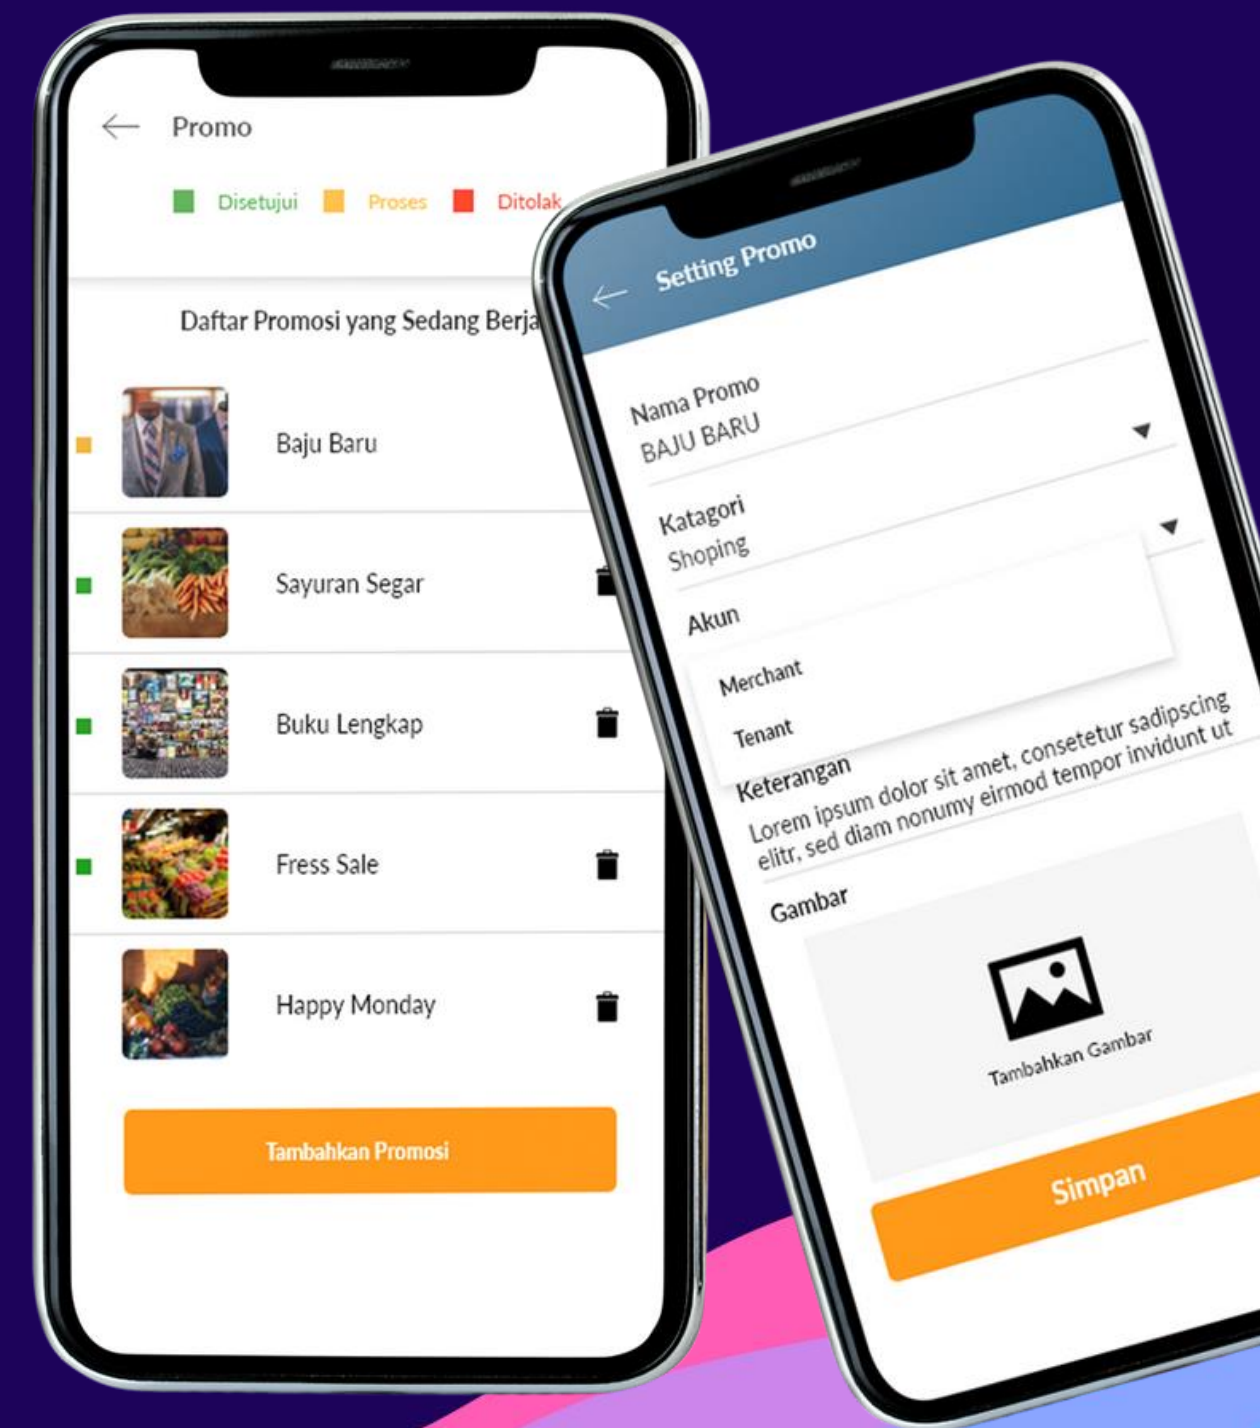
Promo

Disetujui Proses Ditolak

Daftar Promosi yang Sedang Berja

Baju Baru

Sayuran Segar

Buku Lengkap

Fress Sale

Happy Monday

Tambahkan Promosi

Setting Promo

Nama Promo
BAJU BARU

Katagori
Shoping

Akun

Merchant

Tenant

Keterangan
Lorem ipsum dolor sit amet, consetetur sadipscing elitr, sed diam nonumy eirmod tempor invidunt ut

Gambar

Tambahkan Gambar

Simpan